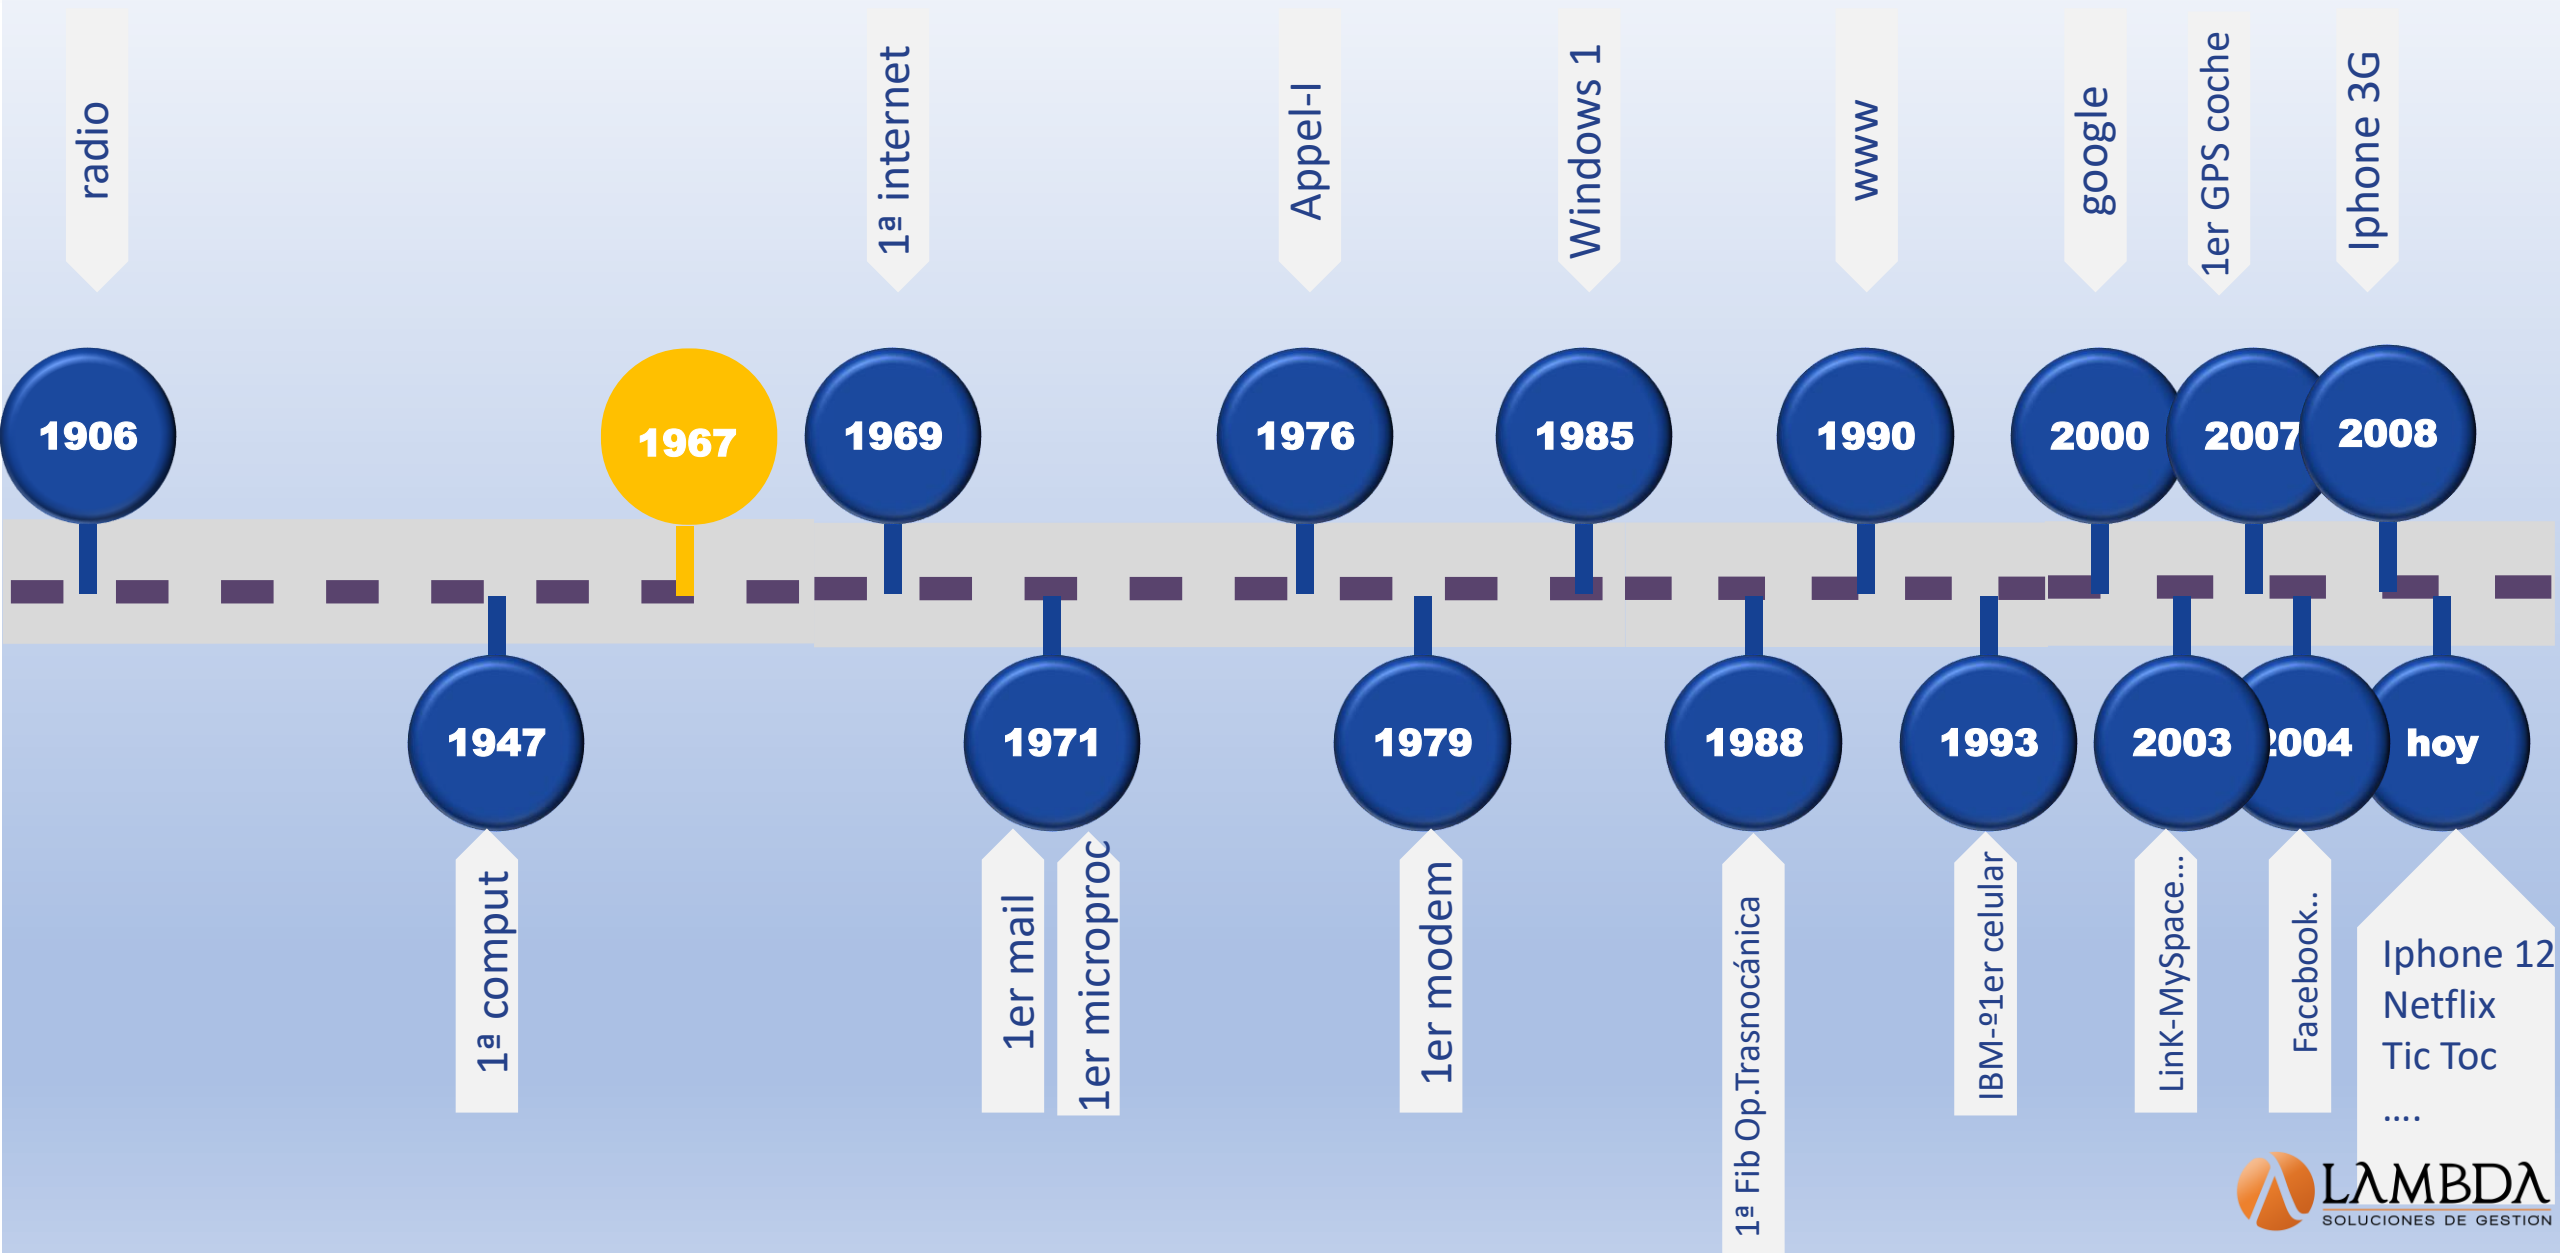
radio

1ª internet

Appel-I

Windows 1

www

google

1er GPS coche

Iphone 3G

1906

1967

1969

1976

1985

1990

2000

2007

2008

1947

1971

1979

1988

1993

2003

2004

hoy

1ª comput

1er mail

1er microproc

1er modem

1ª Fib Op.Trasnocánica

IBM-º1er celular

LinK-MySpace…

Facebook..

Iphone 12
Netflix
Tic Toc
….

LAMBDA
SOLUCIONES DE GESTION